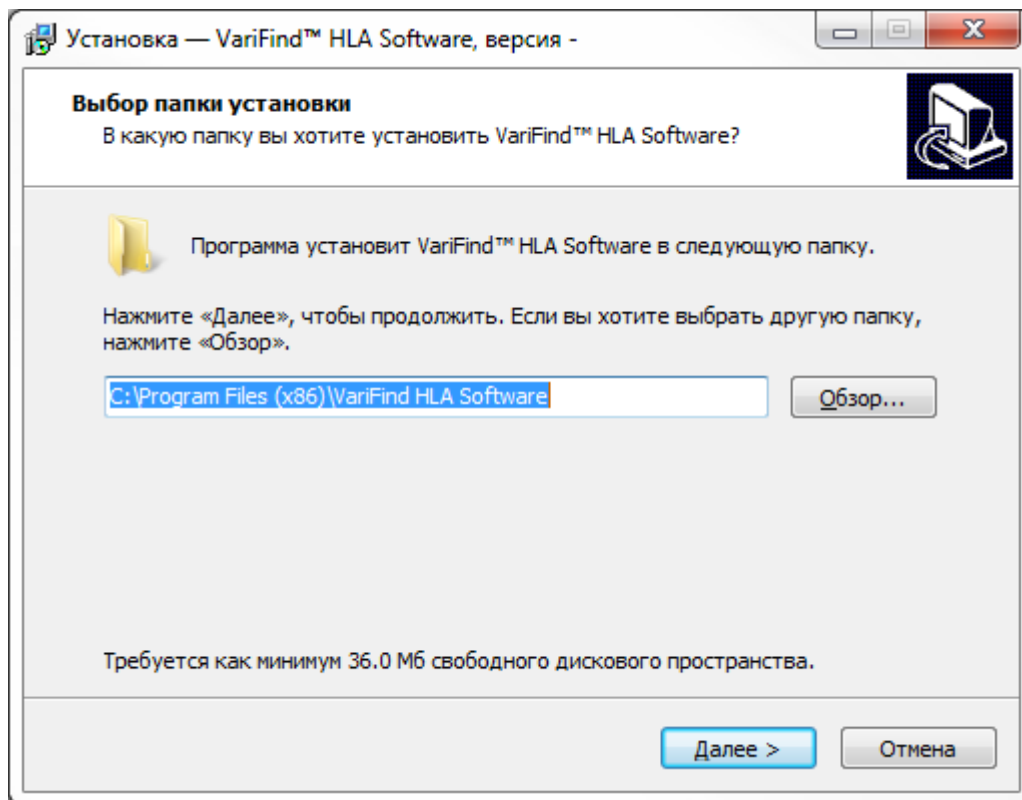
Установка — VariFind™ HLA Software, версия -

Выбор папки установки
В какую папку вы хотите установить VariFind™ HLA Software?

Программа установит VariFind™ HLA Software в следующую папку.

Нажмите «Далее», чтобы продолжить. Если вы хотите выбрать другую папку, нажмите «Обзор».

C:\Program Files (x86)\VariFind HLA Software

Обзор...

Требуется как минимум 36.0 Мб свободного дискового пространства.

Далее >

Отмена